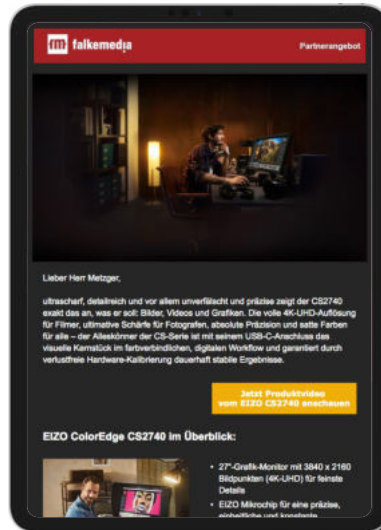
falkemedia

Partnerangebot

Lieber Herr Metzger,

ultrascharf, detailreich und vor allem unverfälscht und präzise zeigt der CS2740 exakt das an, was er soll: Bilder, Videos und Grafiken. Die volle 4K-UHD-Auflösung für Filmer, ultimative Schärfe für Fotografen, absolute Präzision und satte Farben für alle – der Alleskönner der CS-Serie ist mit seinem USB-C-Anschluss das visuelle Kernstück im farbverbindlichen, digitalen Workflow und garantiert durch verlustfreie Hardware-Kalibrierung dauerhaft stabile Ergebnisse.

Jetzt Produktvideo vom EIZO CS2740 anschauen

EIZO ColorEdge CS2740 im Überblick:

• 27"-Grafik-Monitor mit 3840 x 2160 Bildpunkten (4K-UHD) für feinste Details

• EIZO Mikrochip für eine präzise, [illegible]